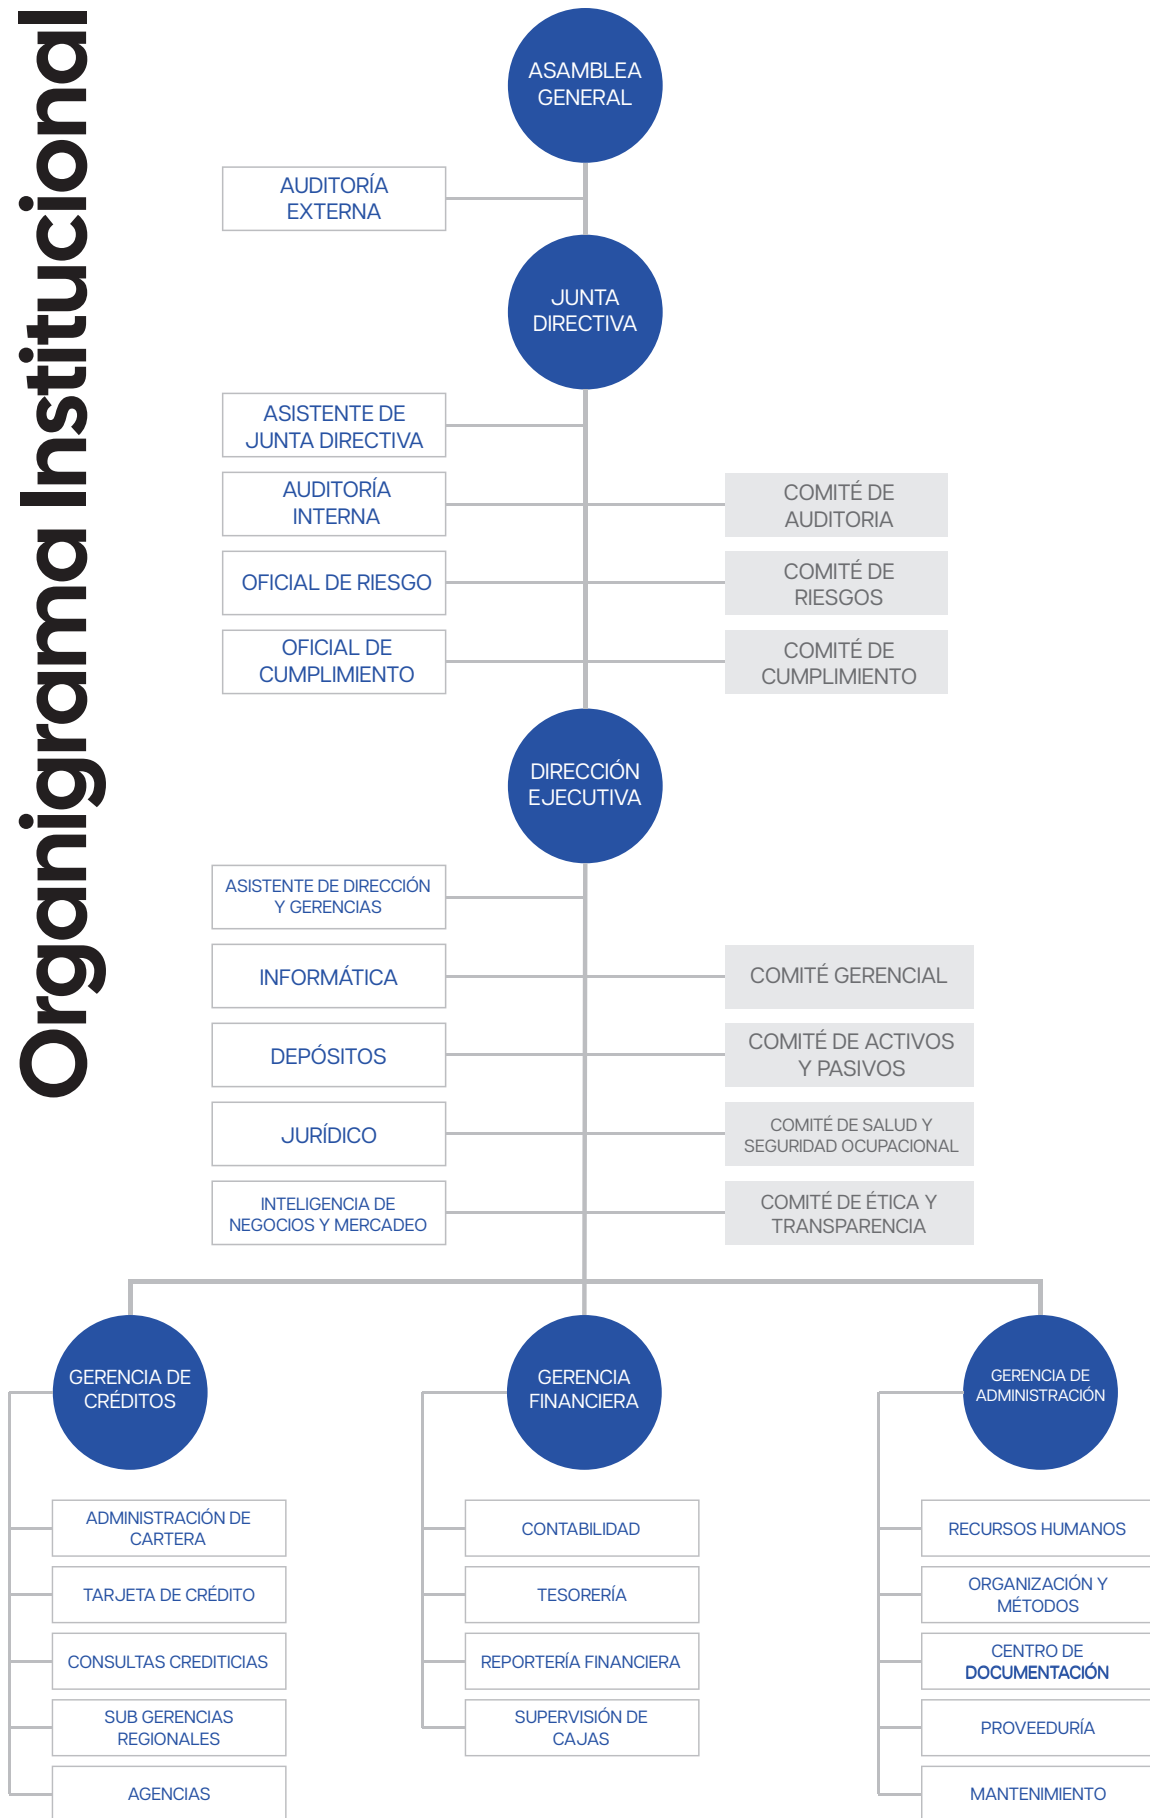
Organigrama Institucional

ASAMBLEA GENERAL

AUDITORÍA EXTERNA

JUNTA DIRECTIVA

ASISTENTE DE JUNTA DIRECTIVA

AUDITORÍA INTERNA

COMITÉ DE AUDITORIA

OFICIAL DE RIESGO

COMITÉ DE RIESGOS

OFICIAL DE CUMPLIMIENTO

COMITÉ DE CUMPLIMIENTO

DIRECCIÓN EJECUTIVA

ASISTENTE DE DIRECCIÓN Y GERENCIAS

INFORMÁTICA

COMITÉ GERENCIAL

DEPÓSITOS

COMITÉ DE ACTIVOS Y PASIVOS

JURÍDICO

COMITÉ DE SALUD Y SEGURIDAD OCUPACIONAL

INTELIGENCIA DE NEGOCIOS Y MERCADEO

COMITÉ DE ÉTICA Y TRANSPARENCIA

GERENCIA DE CRÉDITOS

ADMINISTRACIÓN DE CARTERA

TARJETA DE CRÉDITO

CONSULTAS CREDITICIAS

SUB GERENCIAS REGIONALES

AGENCIAS

GERENCIA FINANCIERA

CONTABILIDAD

TESORERÍA

REPORTERÍA FINANCIERA

SUPERVISIÓN DE CAJAS

GERENCIA DE ADMINISTRACIÓN

RECURSOS HUMANOS

ORGANIZACIÓN Y MÉTODOS

CENTRO DE DOCUMENTACIÓN

PROVEEDURÍA

MANTENIMIENTO